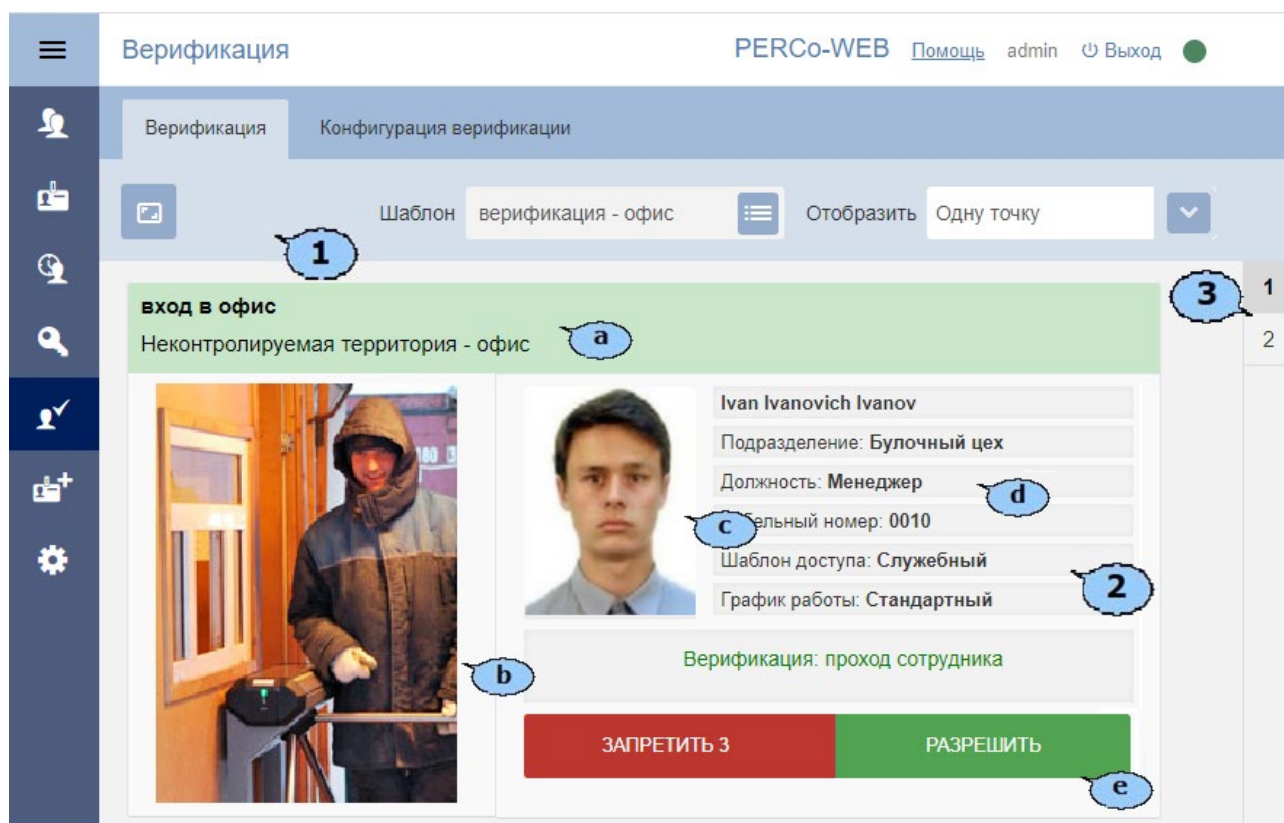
Верификация

PERCo-WEB Помощь admin Выход

Верификация Конфигурация верификации

Шаблон верификация - офис Отобразить Одну точку

1

3 1

2

вход в офис

Неконтролируемая территория - офис

a

Ivan Ivanovich Ivanov

Подразделение: Булочный цех

Должность: Менеджер

d

c

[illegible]ельный номер: 0010

Шаблон доступа: Служебный

2

График работы: Стандартный

Верификация: проход сотрудника

b

ЗАПРЕТИТЬ 3

РАЗРЕШИТЬ

e